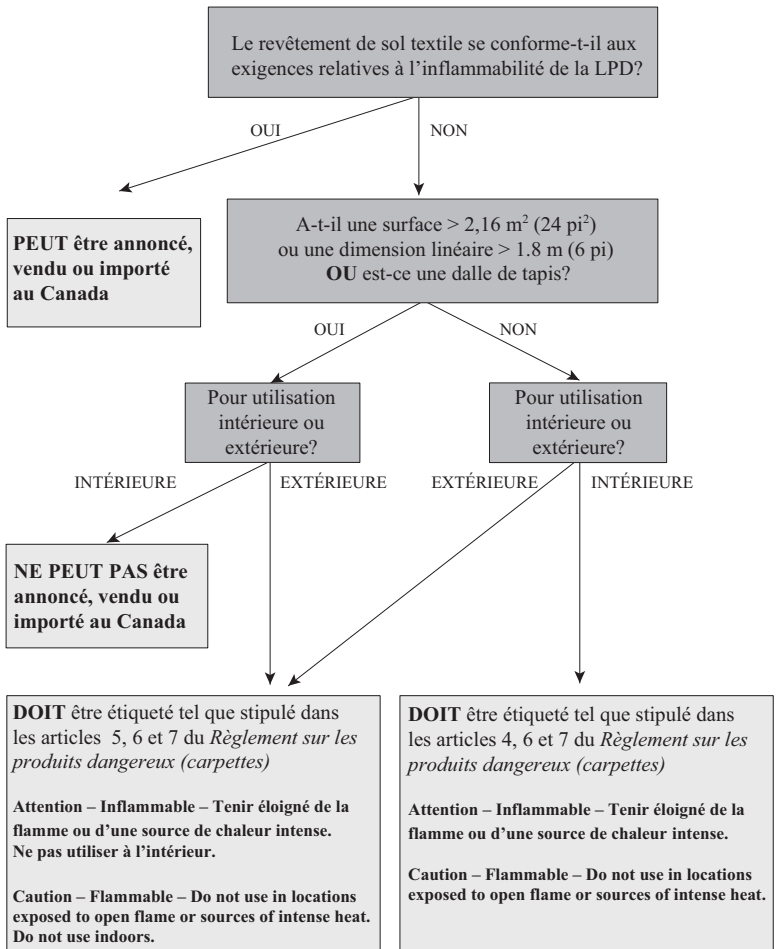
Le revêtement de sol textile se conforme-t-il aux exigences relatives à l'inflammabilité de la LPD?

OUI

NON

**PEUT** être annoncé, vendu ou importé au Canada

A-t-il une surface > 2,16 m$^2$ (24 pi$^2$) ou une dimension linéaire > 1.8 m (6 pi) **OU** est-ce une dalle de tapis?

OUI

NON

Pour utilisation intérieure ou extérieure?

Pour utilisation intérieure ou extérieure?

INTÉRIEURE

EXTÉRIEURE

EXTÉRIEURE

INTÉRIEURE

**NE PEUT PAS** être annoncé, vendu ou importé au Canada

**DOIT** être étiqueté tel que stipulé dans les articles 5, 6 et 7 du *Règlement sur les produits dangereux (carpettes)*

**Attention – Inflammable – Tenir éloigné de la flamme ou d'une source de chaleur intense. Ne pas utiliser à l'intérieur.**

**Caution – Flammable – Do not use in locations exposed to open flame or sources of intense heat. Do not use indoors.**

**DOIT** être étiqueté tel que stipulé dans les articles 4, 6 et 7 du *Règlement sur les produits dangereux (carpettes)*

**Attention – Inflammable – Tenir éloigné de la flamme ou d'une source de chaleur intense.**

**Caution – Flammable – Do not use in locations exposed to open flame or sources of intense heat.**